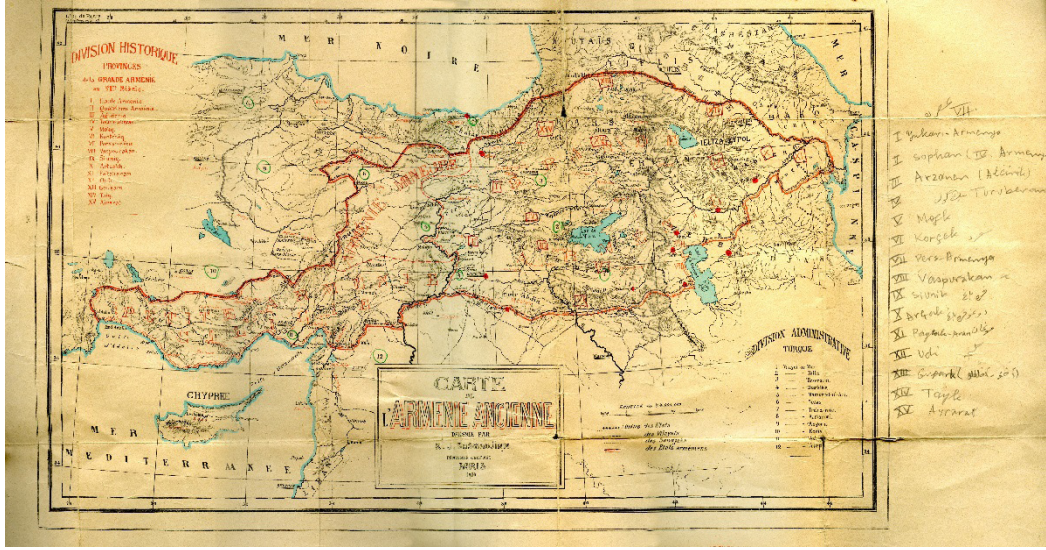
DIVISION HISTORIQUE
PROVINCES
de la GRANDE ARMÉNIE
au VII^e Siècle
I. Haute Arménie
II. Quatrième Arménie
III. Aghdznik
IV. Touroubéran
V. Mogk
VI. Kordjaik
VII. Persarménie
VIII. Vaspouragan
IX. Siounik
X. Artsakh
XI. Phaidagaran
XII. Oudi
XIII. Kougarkh
XIV. Daïk
XV. Ararat

MER NOIRE

MER MÉDITERRANÉE

CHYPRE

CASPIENNE

PETITE ARMÉNIE

ELIZABETPOL

DIVISION ADMINISTRATIVE
TURQUE

CARTE
DE
L'ARMÉNIE ANCIENNE
DRESSÉE PAR
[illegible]
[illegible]
PARIS
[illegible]

Limites des États
des Vilayets
des Sandjaks
des États arméniens

VII
I Yukarı Armenya
II Sophan (IV. Armenya)
III Arzanen (Ağznik)
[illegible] Turuberan
V Mogk
VI Korçek
VII Pers-Armenya
VIII Vaspurakan
IX Siunik
X Arçak
XI Paytakaran
XII Udi
XIII Gugark
XIV Tayk
XV Ayrarat